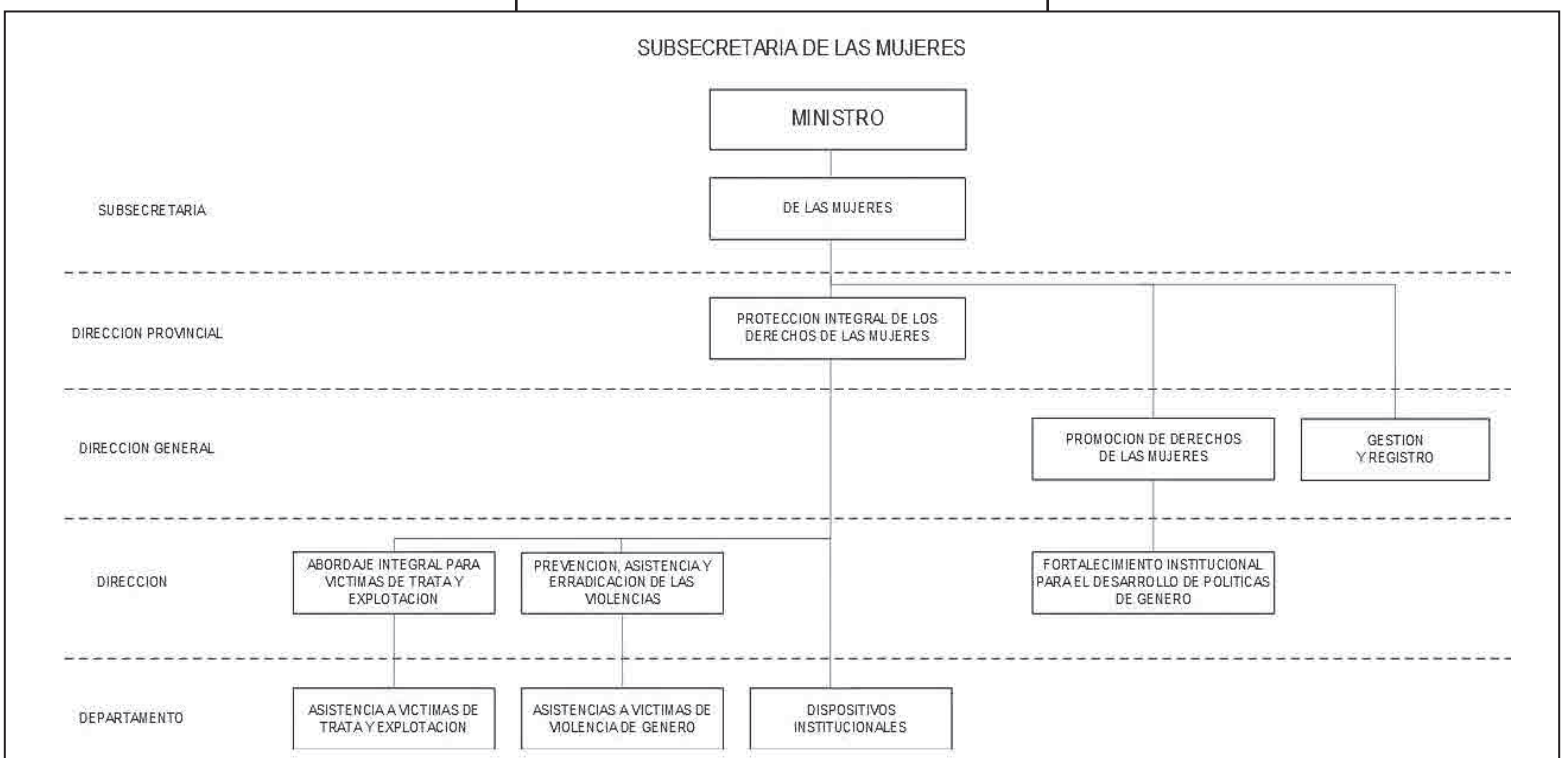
SUBSECRETARIA DE LAS MUJERES

MINISTRO

SUBSECRETARIA

DE LAS MUJERES

DIRECCION PROVINCIAL

PROTECCION INTEGRAL DE LOS DERECHOS DE LAS MUJERES

DIRECCION GENERAL

PROMOCION DE DERECHOS DE LAS MUJERES

GESTION Y REGISTRO

DIRECCION

ABORDAJE INTEGRAL PARA VICTIMAS DE TRATA Y EXPLOTACION

PREVENCION, ASISTENCIA Y ERRADICACION DE LAS VIOLENCIAS

FORTALECIMIENTO INSTITUCIONAL PARA EL DESARROLLO DE POLITICAS DE GENERO

DEPARTAMENTO

ASISTENCIA A VICTIMAS DE TRATA Y EXPLOTACION

ASISTENCIAS A VICTIMAS DE VIOLENCIA DE GENERO

DISPOSITIVOS INSTITUCIONALES